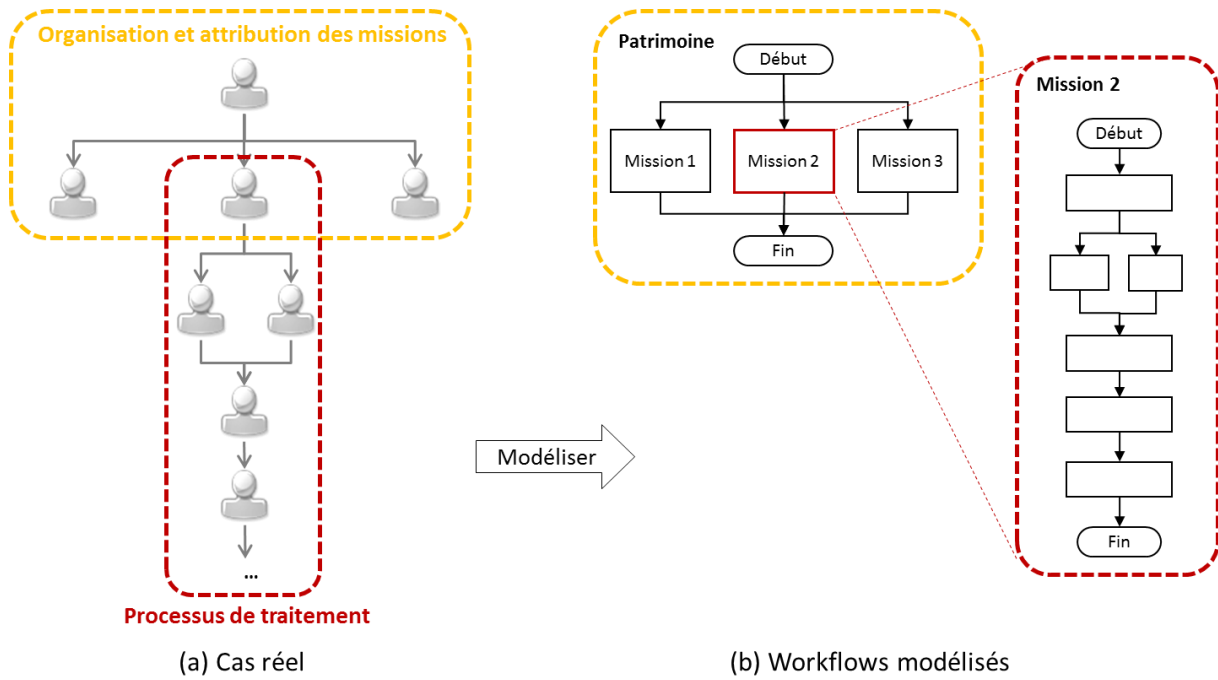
Organisation et attribution des missions

...

Processus de traitement

(a) Cas réel

Modéliser

Patrimoine

Début

Mission 1

Mission 2

Mission 3

Fin

Mission 2

Début

Fin

(b) Workflows modélisés